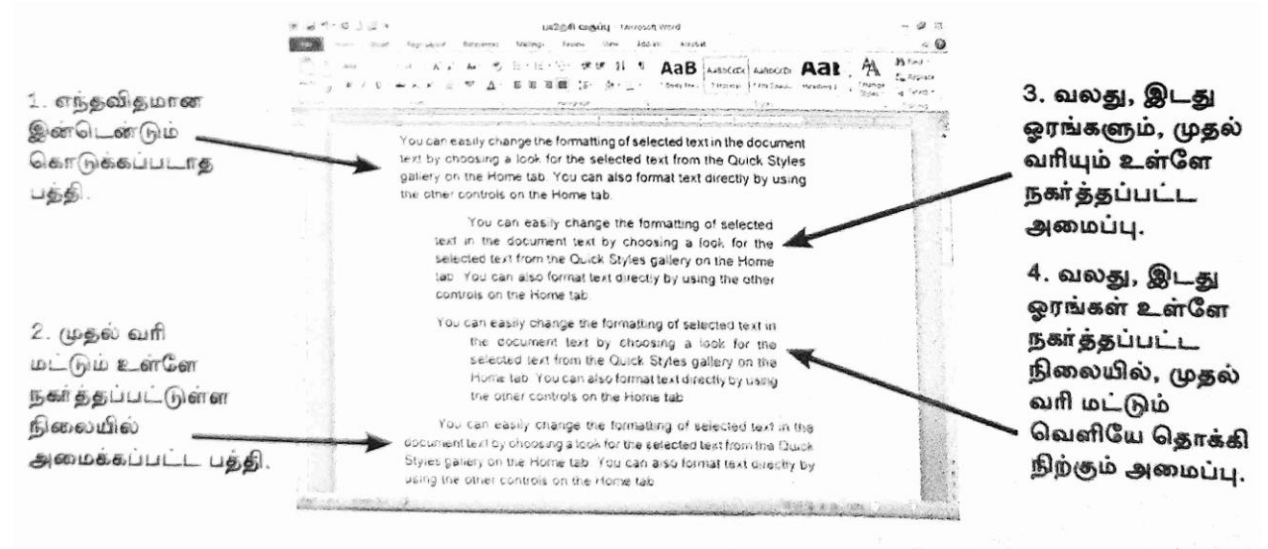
1. எந்தவிதமான இன்டென்டும் கொடுக்கப்படாத பத்தி.

2. முதல் வரி மட்டும் உள்ளே நகர்த்தப்பட்டுள்ள நிலையில் அமைக்கப்பட்ட பத்தி.

பத்தி வகுப்பு - Microsoft Word

AaB AaBbCcDc AaBbCcDc AaB A

You can easily change the formatting of selected text in the document text by choosing a look for the selected text from the Quick Styles gallery on the Home tab. You can also format text directly by using the other controls on the Home tab.

You can easily change the formatting of selected text in the document text by choosing a look for the selected text from the Quick Styles gallery on the Home tab. You can also format text directly by using the other controls on the Home tab.

You can easily change the formatting of selected text in the document text by choosing a look for the selected text from the Quick Styles gallery on the Home tab. You can also format text directly by using the other controls on the Home tab.

You can easily change the formatting of selected text in the document text by choosing a look for the selected text from the Quick Styles gallery on the Home tab. You can also format text directly by using the other controls on the Home tab.

3. வலது, இடது ஓரங்களும், முதல் வரியும் உள்ளே நகர்த்தப்பட்ட அமைப்பு.

4. வலது, இடது ஓரங்கள் உள்ளே நகர்த்தப்பட்ட நிலையில், முதல் வரி மட்டும் வெளியே தொக்கி நிற்கும் அமைப்பு.